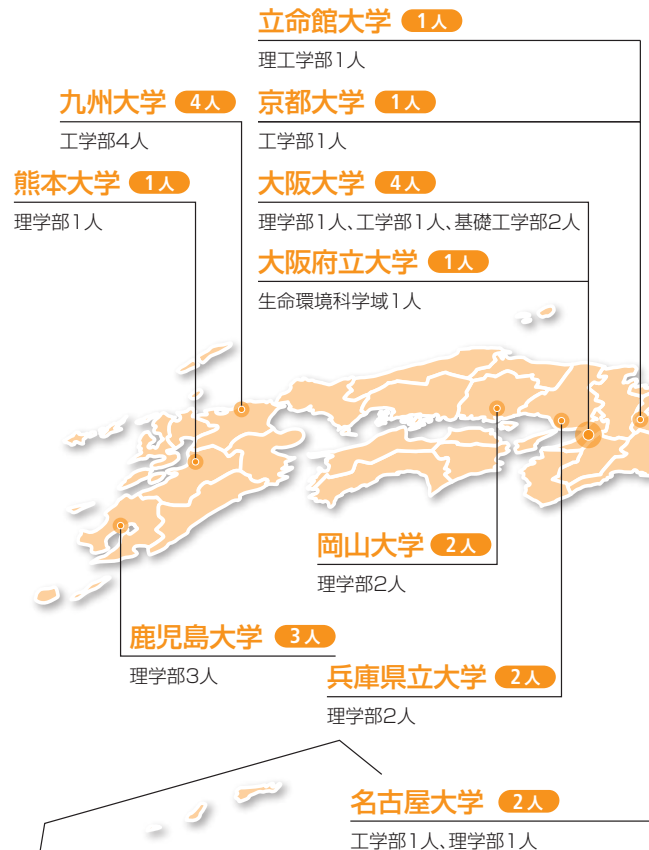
立命館大学 1人
理工学部1人

九州大学 4人
工学部4人

京都大学 1人
工学部1人

熊本大学 1人
理学部1人

大阪大学 4人
理学部1人、工学部1人、基礎工学部2人

大阪府立大学 1人
生命環境科学域1人

岡山大学 2人
理学部2人

鹿児島大学 3人
理学部3人

兵庫県立大学 2人
理学部2人

名古屋大学 2人
工学部1人、理学部1人